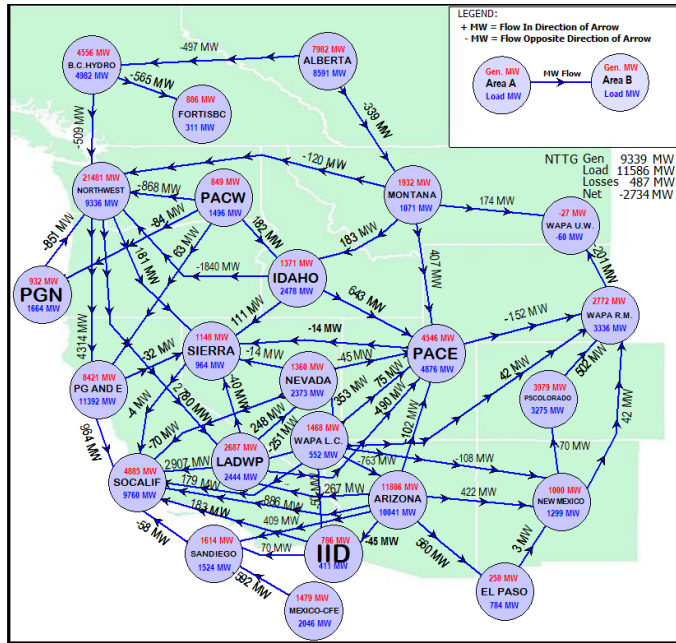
LEGEND:
+ MW = Flow In Direction of Arrow
- MW = Flow Opposite Direction of Arrow

Gen. MW
Area A
Load MW
MW Flow
Gen. MW
Area B
Load MW

NTTG Gen 9339 MW
Load 11586 MW
Losses 487 MW
Net -2734 MW

4556 MW
B.C.HYDRO
4982 MW

-497 MW

7982 MW
ALBERTA
8591 MW

-565 MW

886 MW
FORTISBC
311 MW

-509 MW

-339 MW

21481 MW
NORTHWEST
9336 MW

-120 MW

1932 MW
MONTANA
1071 MW

174 MW

-27 MW
WAPA U.W.
-60 MW

-868 MW

849 MW
PACW
1496 MW

-84 MW

182 MW

183 MW

407 MW

-201 MW

-851 MW

181 MW

63 MW

-1840 MW

1371 MW
IDAHO
2478 MW

932 MW
PGN
1664 MW

643 MW

2772 MW
WAPA R.M.
3336 MW

111 MW

-152 MW

4314 MW

-14 MW

1148 MW
SIERRA
964 MW

-14 MW

-45 MW

4546 MW
PACE
4876 MW

-32 MW

1360 MW
NEVADA
2373 MW

42 MW

502 MW

8421 MW
PG AND E
11392 MW

2

40 MW

75 MW

3979 MW
PSCOLORADO
3275 MW

42 MW

-4 MW

780 MW

353 MW

-490 MW

248 MW

257 MW

-70 MW

1468 MW
WAPA L.C.
552 MW

-102 MW

-70 MW

964 MW

2687 MW
LADWP
2444 MW

-763 MW

-108 MW

4885 MW
SOCALIF
9760 MW

2907 MW

11886 MW
ARIZONA
10041 MW

179 MW

267 MW

422 MW

1000 MW
NEW MEXICO
1299 MW

183 MW

886 MW

409 MW

-58 MW

1614 MW
SANDIEGO
1524 MW

70 MW

786 MW
IID
411 MW

-45 MW

560 MW

3 MW

392 MW

258 MW
EL PASO
784 MW

1479 MW
MEXICO-CFE
2046 MW